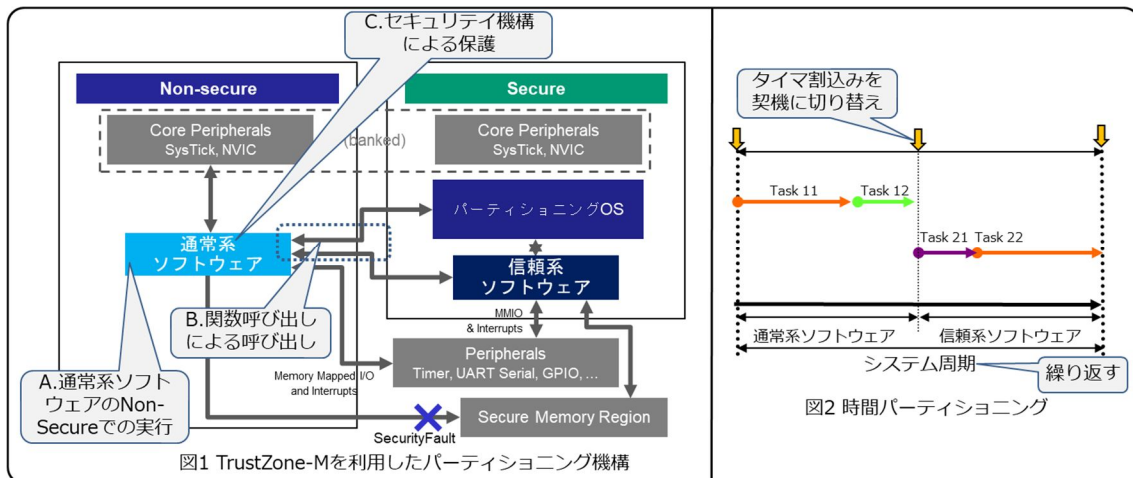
C.セキュリティ機構による保護

Non-secure

Secure

Core Peripherals
SysTick, NVIC

(banked)

Core Peripherals
SysTick, NVIC

パーティショニングOS

通常系ソフトウェア

信頼系ソフトウェア

B.関数呼び出しによる呼び出し

MMIO & Interrupts

Peripherals
Timer, UART Serial, GPIO, …

Memory Mapped I/O and Interrupts

A.通常系ソフトウェアのNon-Secureでの実行

Secure Memory Region

SecurityFault

図1 TrustZone-Mを利用したパーティショニング機構

タイマ割込みを契機に切り替え

Task 11

Task 12

Task 21

Task 22

通常系ソフトウェア

信頼系ソフトウェア

システム周期

繰り返す

図2 時間パーティショニング